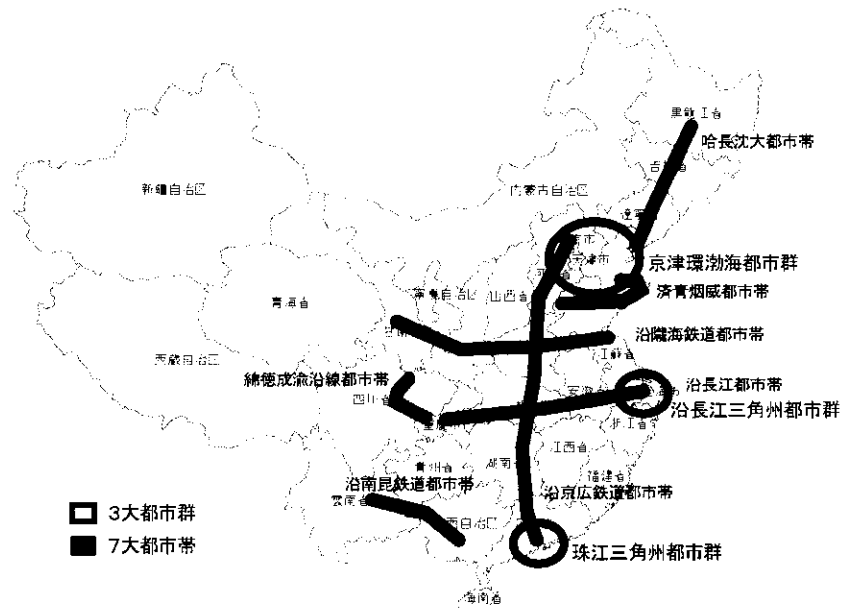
黒龍江省
哈長沈大都市帯
吉林省
新疆自治区
内蒙古自治区
遼寧省
北京市
天津市
京津環渤海都市群
済青烟威都市帯
青海省
寧夏自治区
山西省
沿隴海鉄道都市帯
甘粛省
西蔵自治区
江蘇省
綿徳成渝沿線都市帯
沿長江都市帯
安徽省
四川省
沿長江三角州都市群
重慶
浙江省
江西省
貴州省
湖南省
福建省
沿南昆鉄道都市帯
沿京広鉄道都市帯
雲南省
広西自治区
3大都市群
7大都市帯
珠江三角州都市群
海南省